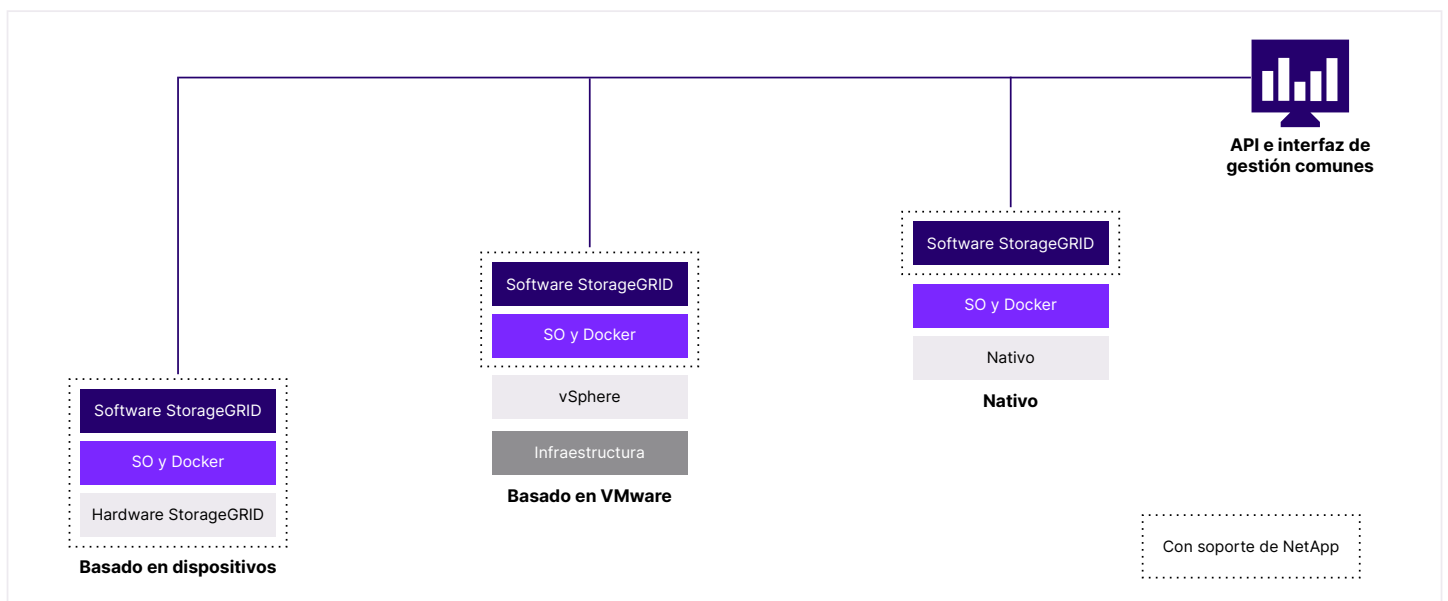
API e interfaz de gestión comunes

Software StorageGRID
SO y Docker
Hardware StorageGRID
Basado en dispositivos

Software StorageGRID
SO y Docker
vSphere
Infraestructura
Basado en VMware

Software StorageGRID
SO y Docker
Nativo
Nativo

Con soporte de NetApp